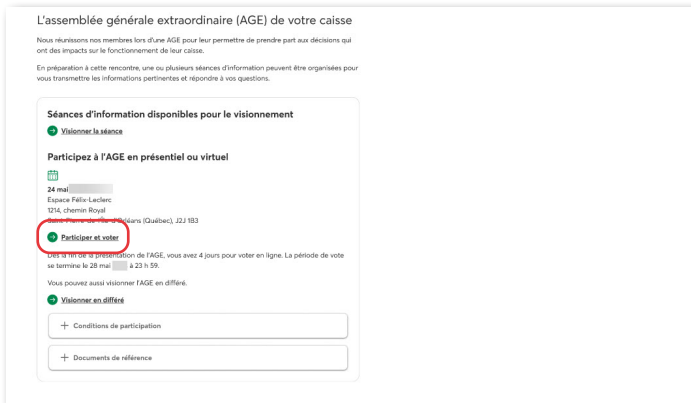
L'assemblée générale extraordinaire (AGE) de votre caisse

Nous réunissons nos membres lors d'une AGE pour leur permettre de prendre part aux décisions qui ont des impacts sur le fonctionnement de leur caisse.

En préparation à cette rencontre, une ou plusieurs séances d'information peuvent être organisées pour vous transmettre les informations pertinentes et répondre à vos questions.

Séances d'information disponibles pour le visionnement

Visionner la séance

Participez à l'AGE en présentiel ou virtuel

24 mai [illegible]
Espace Félix-Leclerc
1214, chemin Royal
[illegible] (Québec), J2J 1B3

Participer et voter

Dès la fin de la présentation de l'AGE, vous avez 4 jours pour voter en ligne. La période de vote se termine le 28 mai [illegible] à 23 h 59.

Vous pouvez aussi visionner l'AGE en différé.

Visionner en différé

Conditions de participation

Documents de référence